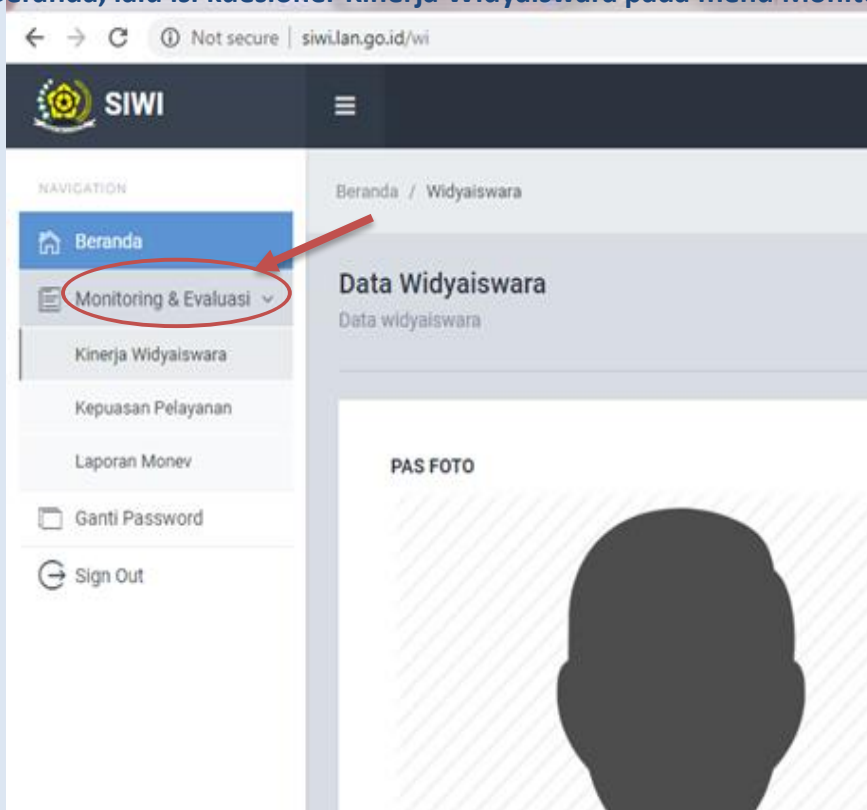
eranda, lalu isi kuesioner Kinerja Widyaiswara pada menu Monit

Not secure | siwi.lan.go.id/wi

SIWI

NAVIGATION

Beranda

Monitoring & Evaluasi

Kinerja Widyaiswara

Kepuasan Pelayanan

Laporan Monev

Ganti Password

Sign Out

Beranda / Widyaiswara

Data Widyaiswara

Data widyaiswara

PAS FOTO